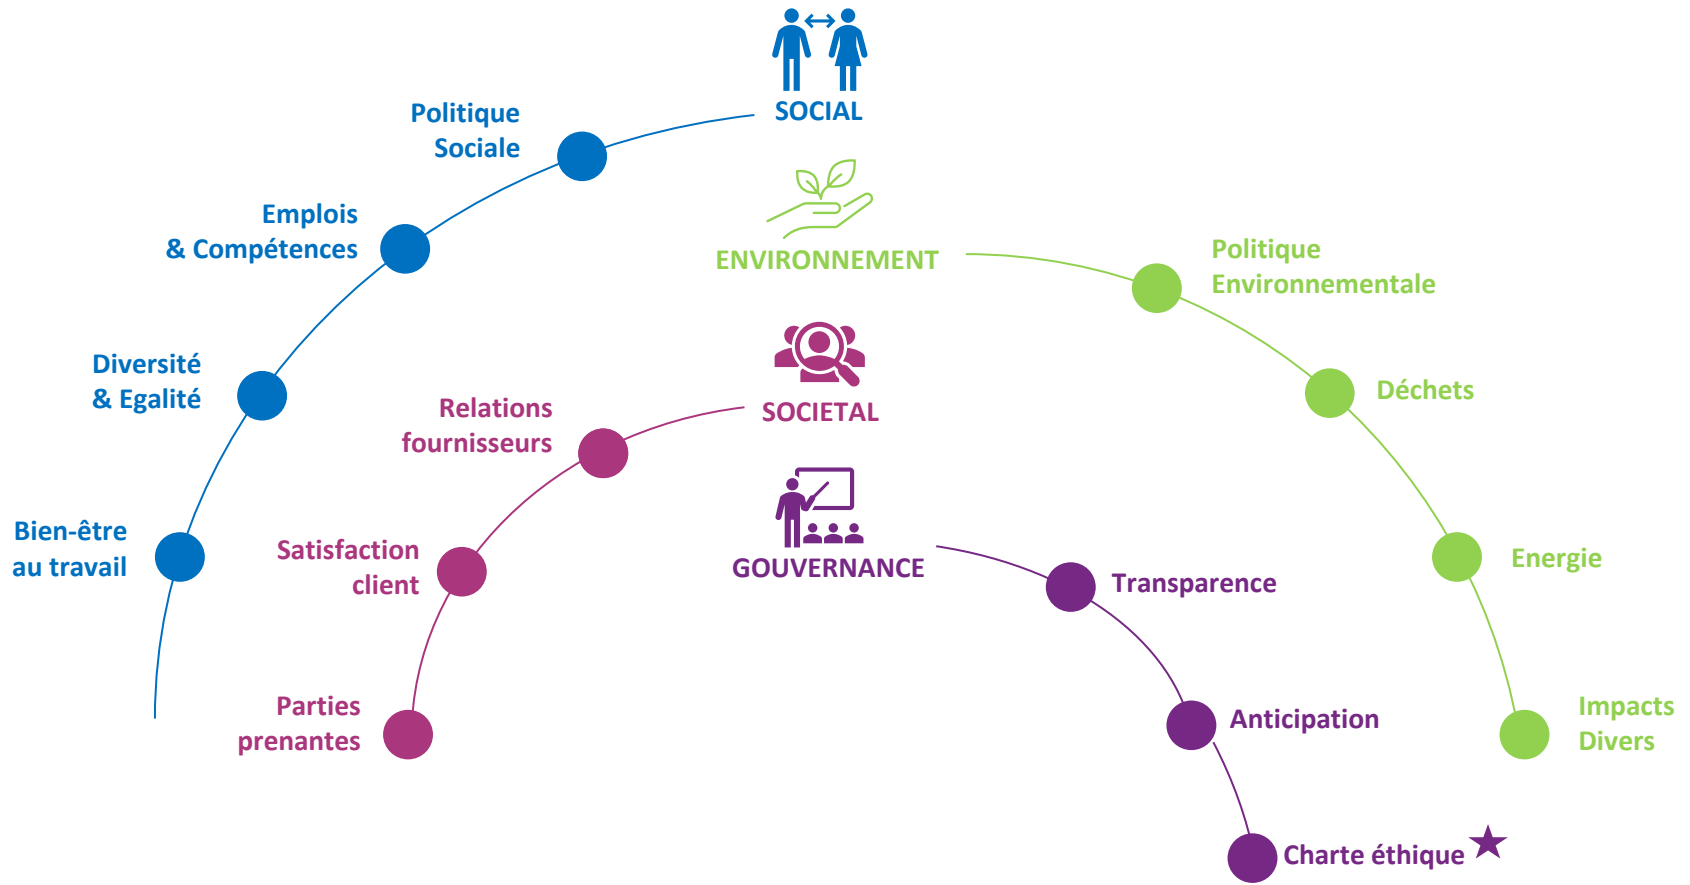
SOCIAL

Politique Sociale

Emplois & Compétences

Diversité & Egalité

Bien-être au travail

ENVIRONNEMENT

Politique Environnementale

Déchets

Energie

Impacts Divers

SOCIETAL

Relations fournisseurs

Satisfaction client

Parties prenantes

GOUVERNANCE

Transparence

Anticipation

Charte éthique